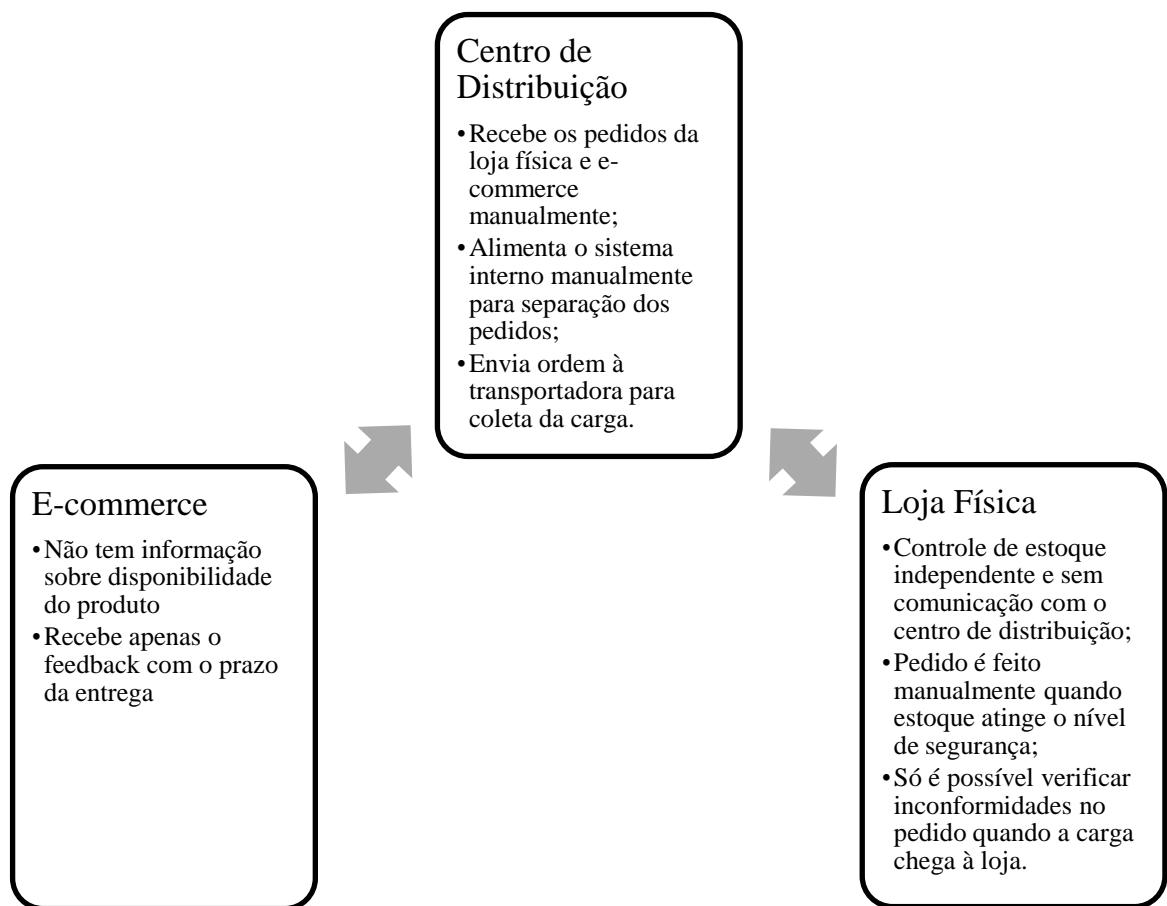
Centro de Distribuição

- Recebe os pedidos da loja física e e-commerce manualmente;
- Alimenta o sistema interno manualmente para separação dos pedidos;
- Envia ordem à transportadora para coleta da carga.

E-commerce

- Não tem informação sobre disponibilidade do produto
- Recebe apenas o feedback com o prazo da entrega

Loja Física

- Controle de estoque independente e sem comunicação com o centro de distribuição;
- Pedido é feito manualmente quando estoque atinge o nível de segurança;
- Só é possível verificar inconformidades no pedido quando a carga chega à loja.